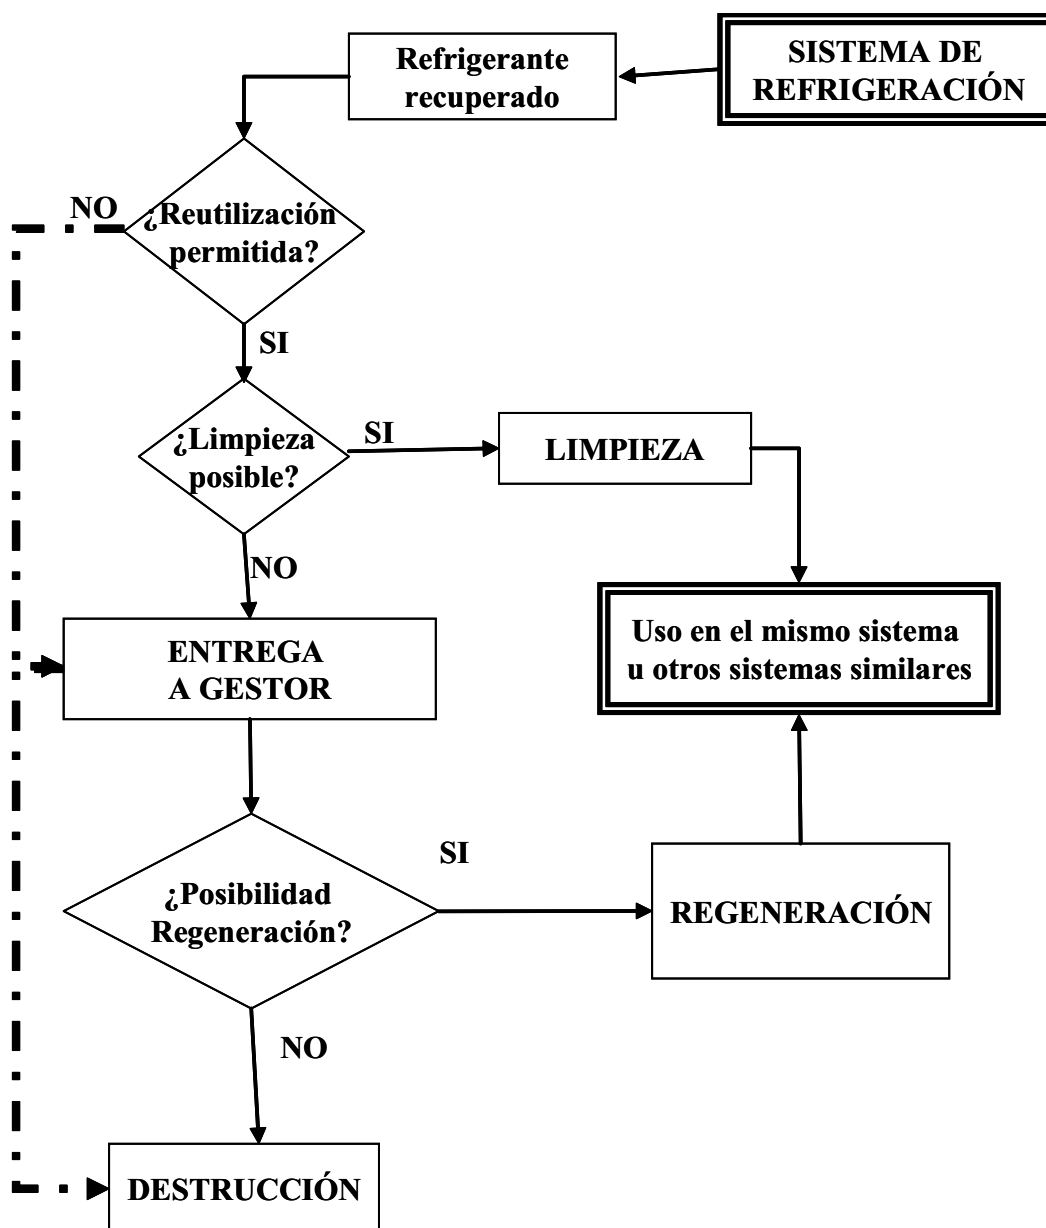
SISTEMA DE REFRIGERACIÓN

Refrigerante recuperado

¿Reutilización permitida?

NO

SI

¿Limpieza posible?

SI

LIMPIEZA

NO

ENTREGA A GESTOR

Uso en el mismo sistema u otros sistemas similares

¿Posibilidad Regeneración?

SI

REGENERACIÓN

NO

DESTRUCCIÓN